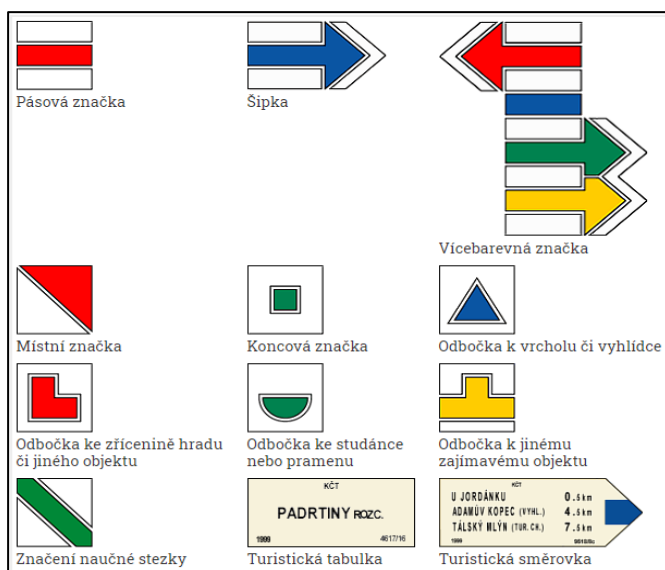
Pásová značka

Šipka

Vícebarevná značka

Místní značka

Koncová značka

Odbočka k vrcholu či vyhlídce

Odbočka ke zřícenině hradu či jiného objektu

Odbočka ke studánce nebo pramenu

Odbočka k jinému zajímavému objektu

Značení naučné stezky

KČT
PADRTINY ROZC.
1999 4617/16
Turistická tabulka

KČT
U JORDÁNKU 0.5 km
ADAMŮV KOPEC (VYHL.) 4.5 km
TÁLSKÝ MLÝN (TUR. CH.) 7.5 km
1999 9018/8c
Turistická směrovka